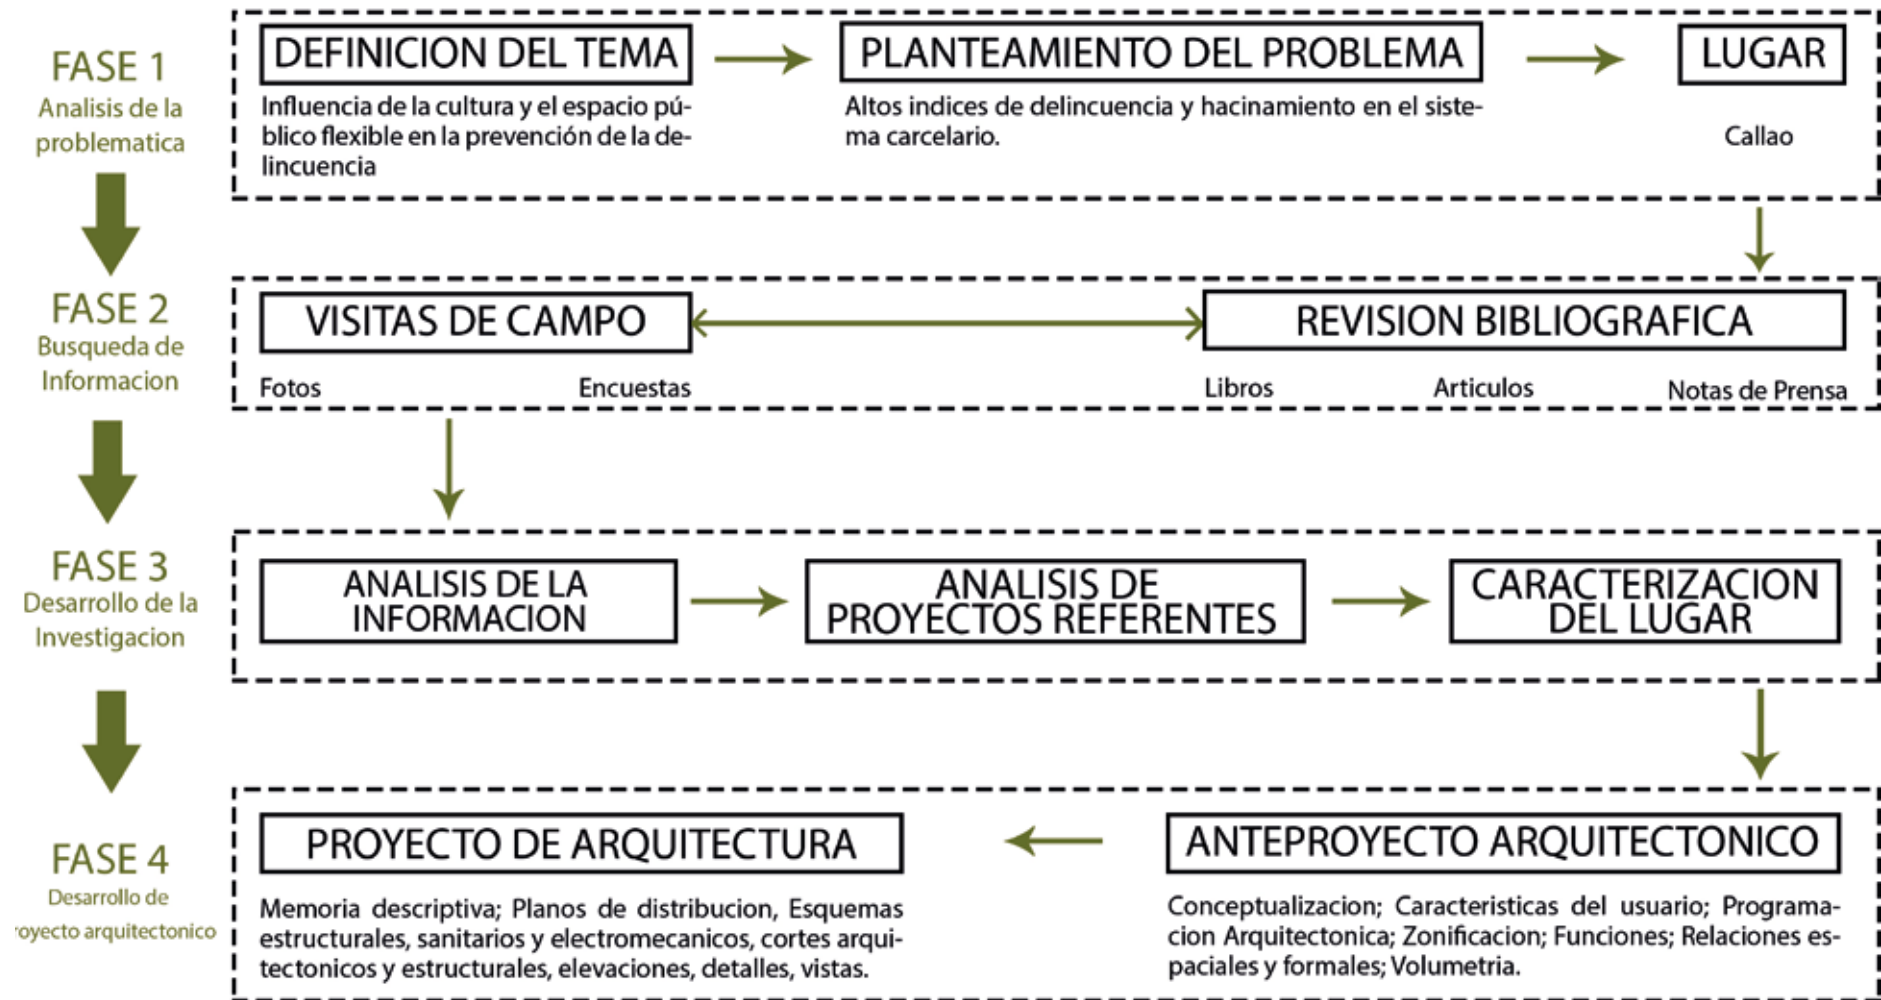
FASE 1
Analisis de la problematica

DEFINICION DEL TEMA

Influencia de la cultura y el espacio público flexible en la prevención de la delincuencia

PLANTEAMIENTO DEL PROBLEMA

Altos indices de delincuencia y hacinamiento en el sistema carcelario.

LUGAR

Callao

FASE 2
Busqueda de Informacion

VISITAS DE CAMPO

Fotos Encuestas

REVISION BIBLIOGRAFICA

Libros Articulos Notas de Prensa

FASE 3
Desarrollo de la Investigacion

ANALISIS DE LA INFORMACION

ANALISIS DE PROYECTOS REFERENTES

CARACTERIZACION DEL LUGAR

FASE 4
Desarrollo de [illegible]royecto arquitectonico

PROYECTO DE ARQUITECTURA

Memoria descriptiva; Planos de distribucion, Esquemas estructurales, sanitarios y electromecanicos, cortes arquitectonicos y estructurales, elevaciones, detalles, vistas.

ANTEPROYECTO ARQUITECTONICO

Conceptualizacion; Caracteristicas del usuario; Programacion Arquitectonica; Zonificacion; Funciones; Relaciones espaciales y formales; Volumetria.